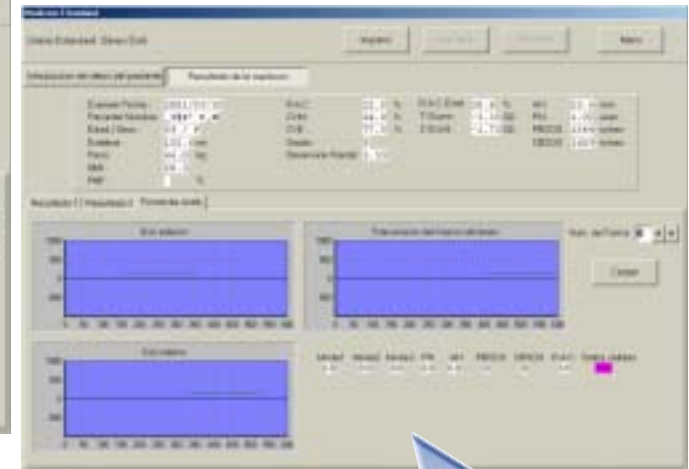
Medicion Standard

Imprimir

Menu

Introducción de datos del paciente | Resultados de la medición

Resultado 1 | Resultado 2 | Forma de onda

Eje sagital

Eje coronal

Trayectoria del tramo de torso

Cerrar